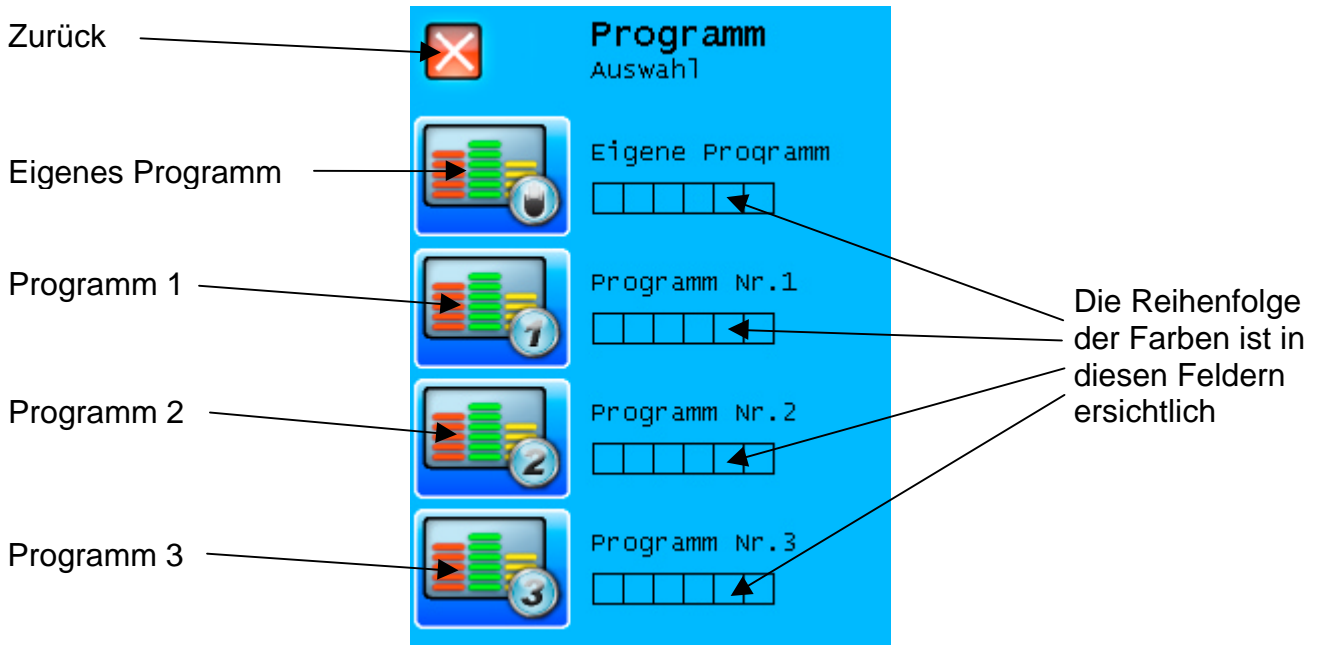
Zurück

Programm
Auswahl

Eigenes Programm

Eigene Programm

Programm 1

Programm Nr.1

Programm 2

Programm Nr.2

Programm 3

Programm Nr.3

Die Reihenfolge der Farben ist in diesen Feldern ersichtlich